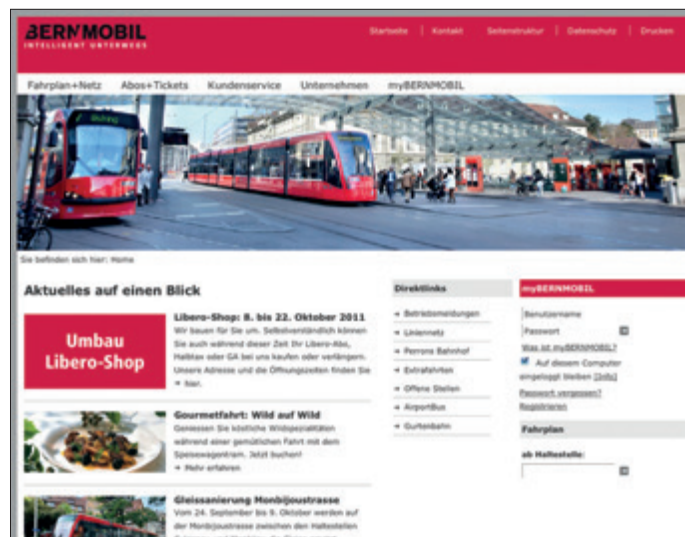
BERNMOBIL
INTELLIGENT UNTERWEGS

Startseite | Kontakt | Seitenstruktur | Datenschutz | Drucken

Fahrplan+Netz Abos+Tickets Kundenservice Unternehmen myBERNMOBIL

Sie befinden sich hier: Home

Aktuelles auf einen Blick

Umbau Libero-Shop

Libero-Shop: 8. bis 22. Oktober 2011
Wir bauen für Sie um. Selbstverständlich können Sie auch während dieser Zeit Ihr Libero-Abo, Halbtax oder GA bei uns kaufen oder verlängern. Unsere Adresse und die Öffnungszeiten finden Sie → hier.

Gourmetfahrt: Wild auf Wild
Geniessen Sie köstliche Wildspezialitäten während einer gemütlichen Fahrt mit dem Speisewagentram. Jetzt buchen!
→ Mehr erfahren

Gleissanierung Monbijoustrasse
Vom 24. September bis 9. Oktober werden auf der Monbijoustrasse zwischen den Haltestellen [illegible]

Direktlinks
→ Betriebsmeldungen
→ Liniennetz
→ Perrons Bahnhof
→ Extrafahrten
→ Offene Stellen
→ AirportBus
→ Gurtenbahn

myBERNMOBIL
Benutzername
Passwort
Was ist myBERNMOBIL?
Auf diesem Computer eingeloggt bleiben [Info]
Passwort vergessen?
Registrieren

Fahrplan
ab Haltestelle: